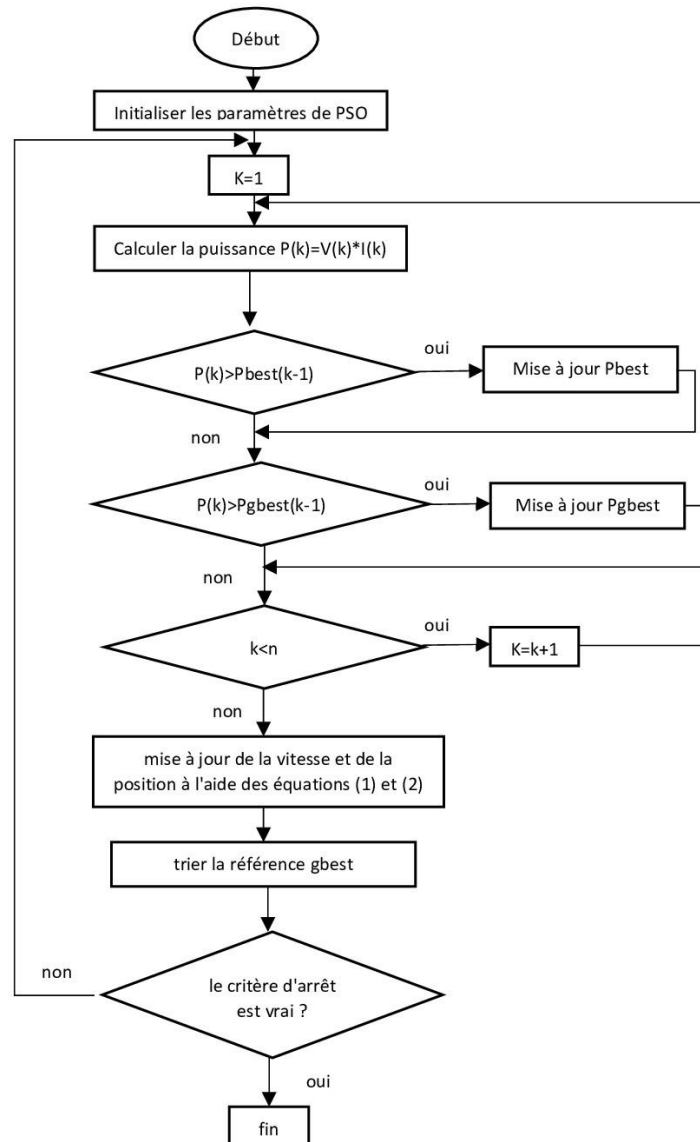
Début

Initialiser les paramètres de PSO

K=1

Calculer la puissance P(k)=V(k)*I(k)

P(k)>Pbest(k-1)

oui

Mise à jour Pbest

non

P(k)>Pgbest(k-1)

oui

Mise à jour Pgbest

non

k<n

oui

K=k+1

non

mise à jour de la vitesse et de la position à l'aide des équations (1) et (2)

trier la référence gbest

non

le critère d'arrêt est vrai ?

oui

fin